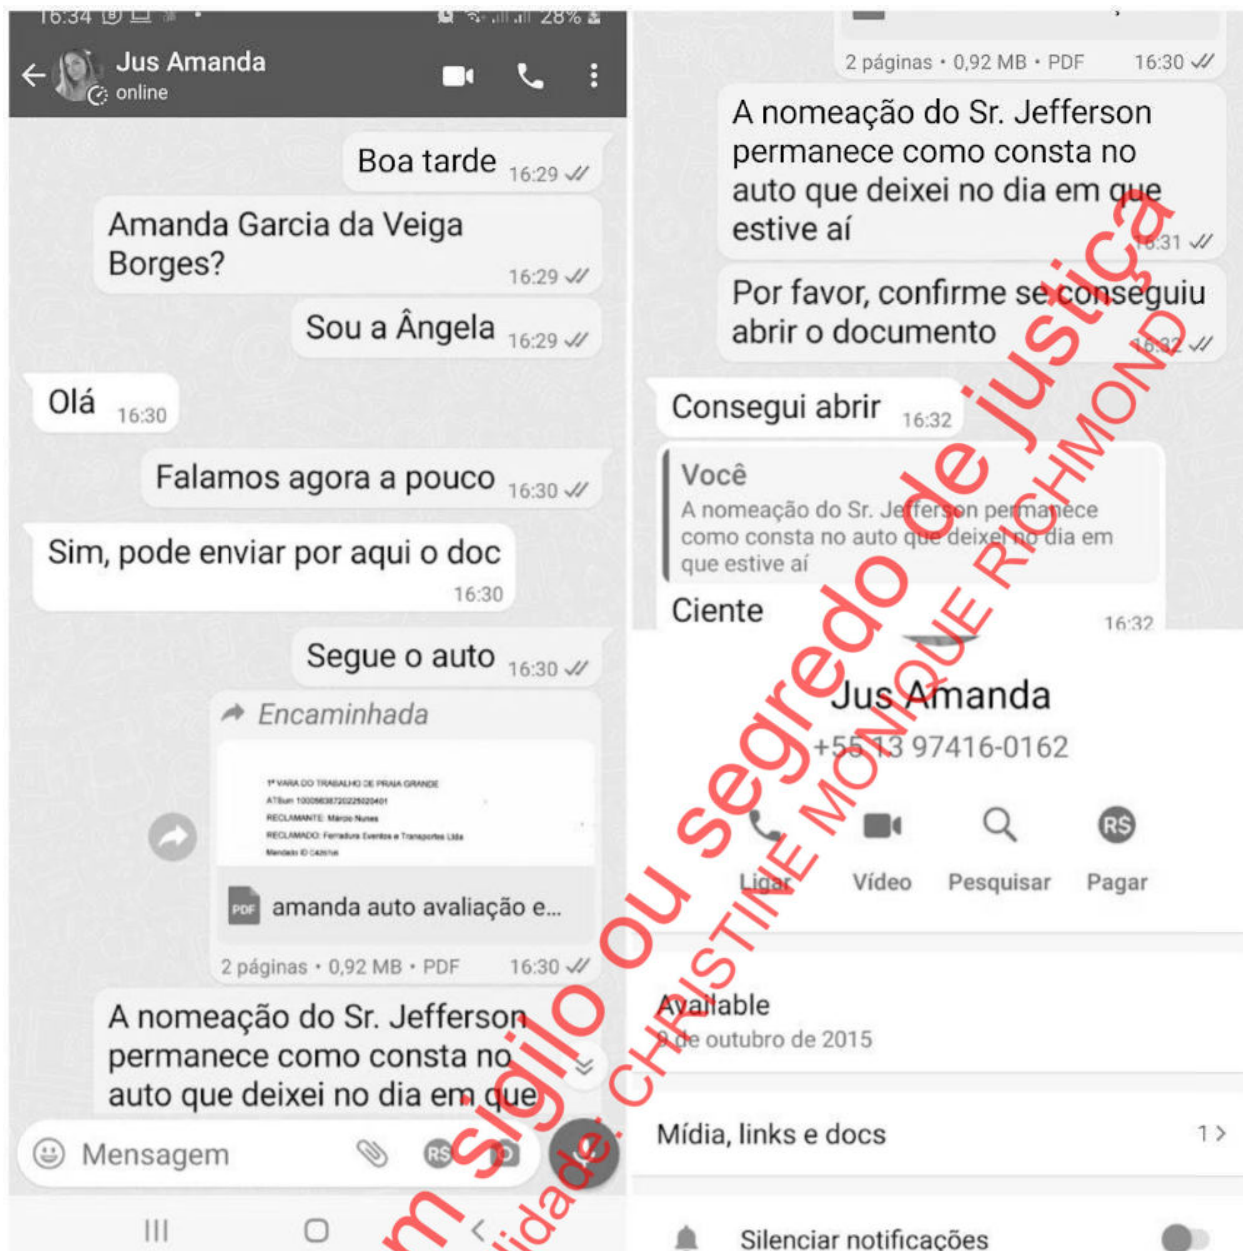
16:34 28%

Jus Amanda
online

Boa tarde 16:29

Amanda Garcia da Veiga Borges? 16:29

Sou a Ângela 16:29

Olá 16:30

Falamos agora a pouco 16:30

Sim, pode enviar por aqui o doc 16:30

Segue o auto 16:30

Encaminhada

1ª VARA DO TRABALHO DE PRAIA GRANDE
ATSum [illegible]
RECLAMANTE: Marcio Nunes
RECLAMADO: Ferradura Eventos e Transportes Ltda
Mandado ID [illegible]

PDF amanda auto avaliação e...

2 páginas • 0,92 MB • PDF 16:30

A nomeação do Sr. Jefferson permanece como consta no auto que deixei no dia em que

Mensagem

2 páginas • 0,92 MB • PDF 16:30

A nomeação do Sr. Jefferson permanece como consta no auto que deixei no dia em que estive aí 16:31

Por favor, confirme se conseguiu abrir o documento 16:32

Consegui abrir 16:32

Você
A nomeação do Sr. Jefferson permanece como consta no auto que deixei no dia em que estive aí

Ciente 16:32

Jus Amanda
+55 13 97416-0162

Ligar Vídeo Pesquisar Pagar

Available
9 de outubro de 2015

Mídia, links e docs 1 >

Silenciar notificações

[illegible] sigilo ou segredo de justiça
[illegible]idade: CHRISTINE MONIQUE RICHMOND